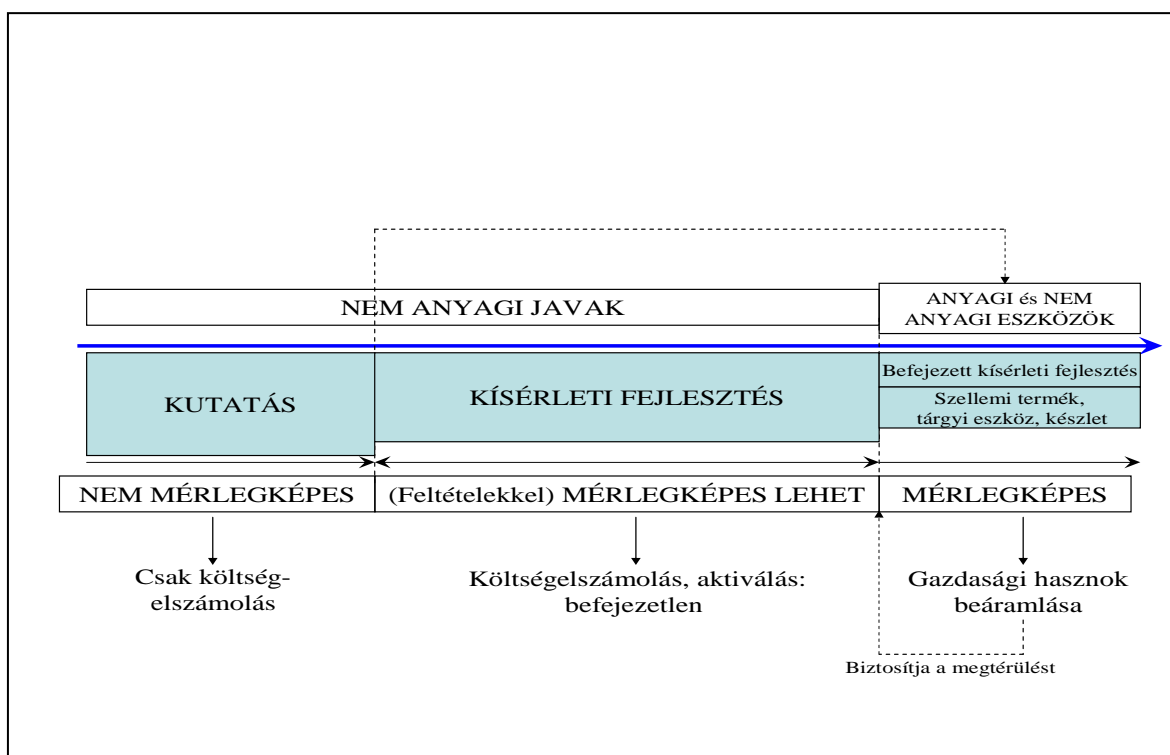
NEM ANYAGI JAVAK

ANYAGI és NEM ANYAGI ESZKÖZÖK

KUTATÁS

KÍSÉRLETI FEJLESZTÉS

Befejezett kísérleti fejlesztés

Szellemi termék, tárgyi eszköz, készlet

NEM MÉRLEGKÉPES

(Feltételekkel) MÉRLEGKÉPES LEHET

MÉRLEGKÉPES

Csak költségelszámolás

Költségelszámolás, aktiválás: befejezetlen

Gazdasági hasznok beáramlása

Biztosítja a megtérülést